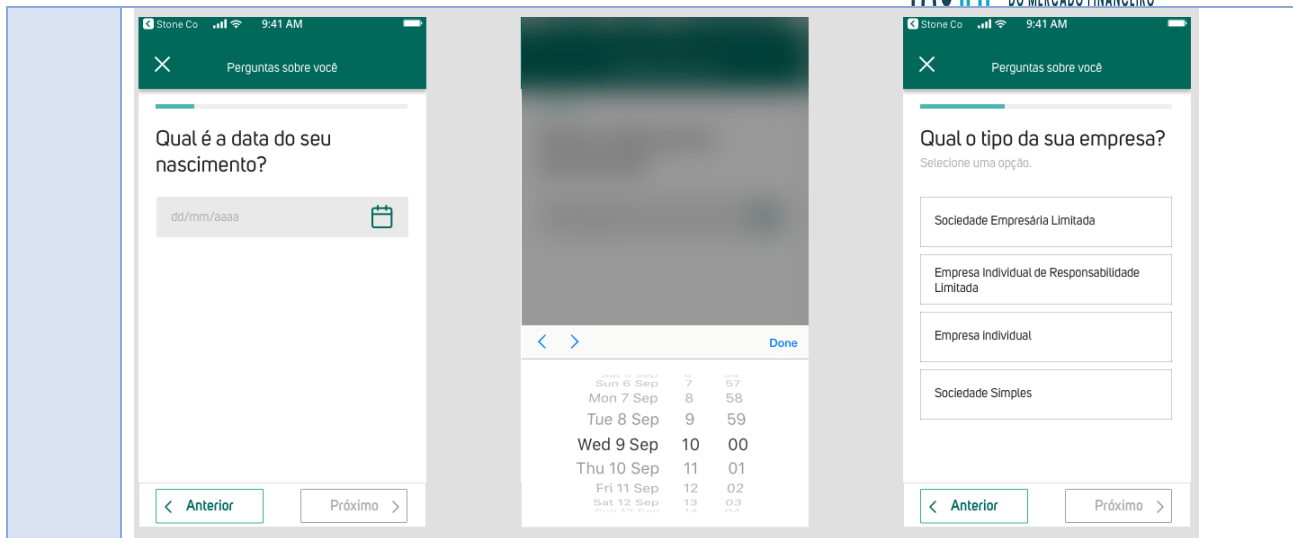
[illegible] DO MERCADO FINANCEIRO

Stone Co 9:41 AM

Perguntas sobre você

Qual é a data do seu nascimento?

dd/mm/aaaa

Anterior

Próximo

Done

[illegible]
Sun 6 Sep 7 57
Mon 7 Sep 8 58
Tue 8 Sep 9 59
Wed 9 Sep 10 00
Thu 10 Sep 11 01
Fri 11 Sep 12 02
Sat 12 Sep 13 03
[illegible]

Stone Co 9:41 AM

Perguntas sobre você

Qual o tipo da sua empresa?

Selecione uma opção.

Sociedade Empresária Limitada

Empresa Individual de Responsabilidade Limitada

Empresa Individual

Sociedade Simples

Anterior

Próximo